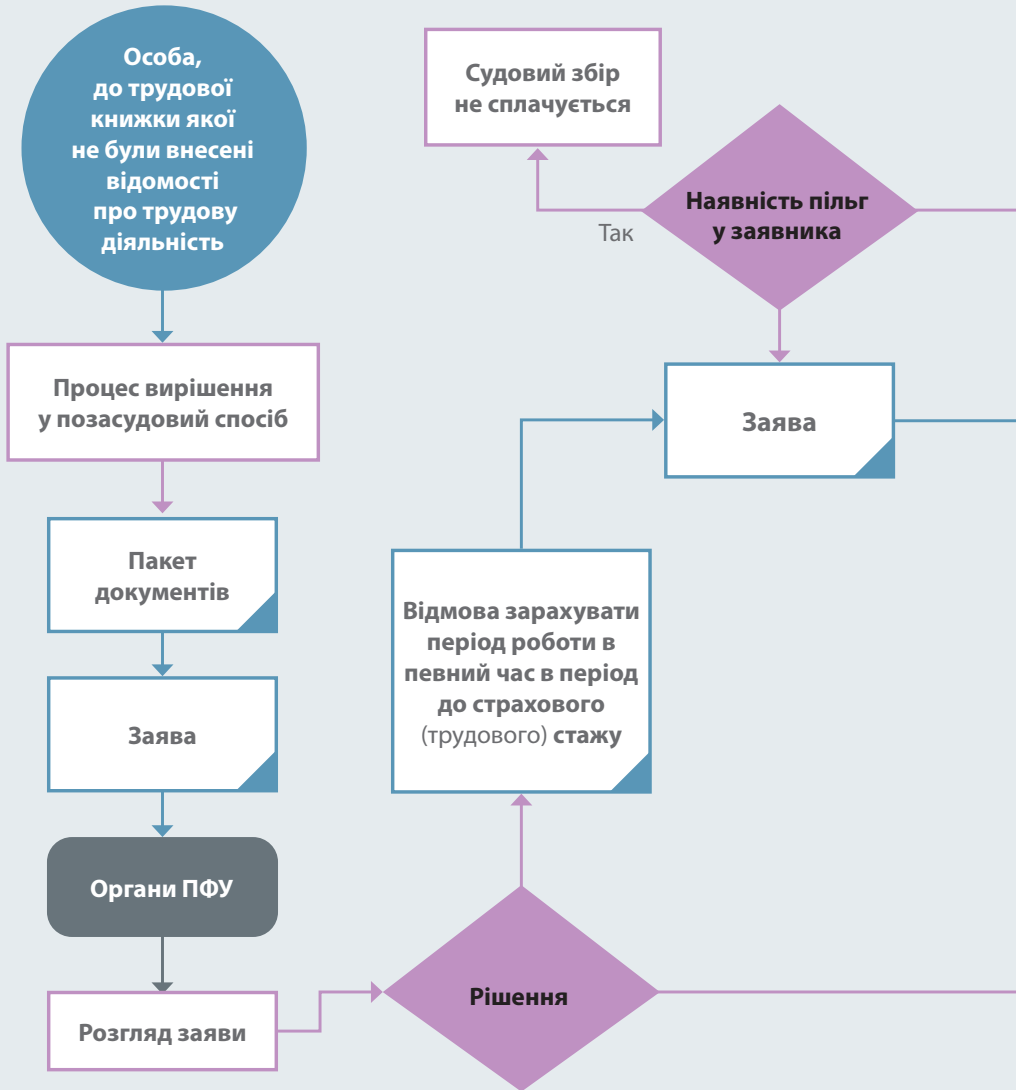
Особа, до трудової книжки якої не були внесені відомості про трудову діяльність

Процес вирішення у позасудовий спосіб

Пакет документів

Заява

Органи ПФУ

Розгляд заяви

Рішення

Відмова зарахувати період роботи в певний час в період до страхового (трудового) стажу

Заява

Наявність пільг у заявника

Так

Судовий збір не сплачується